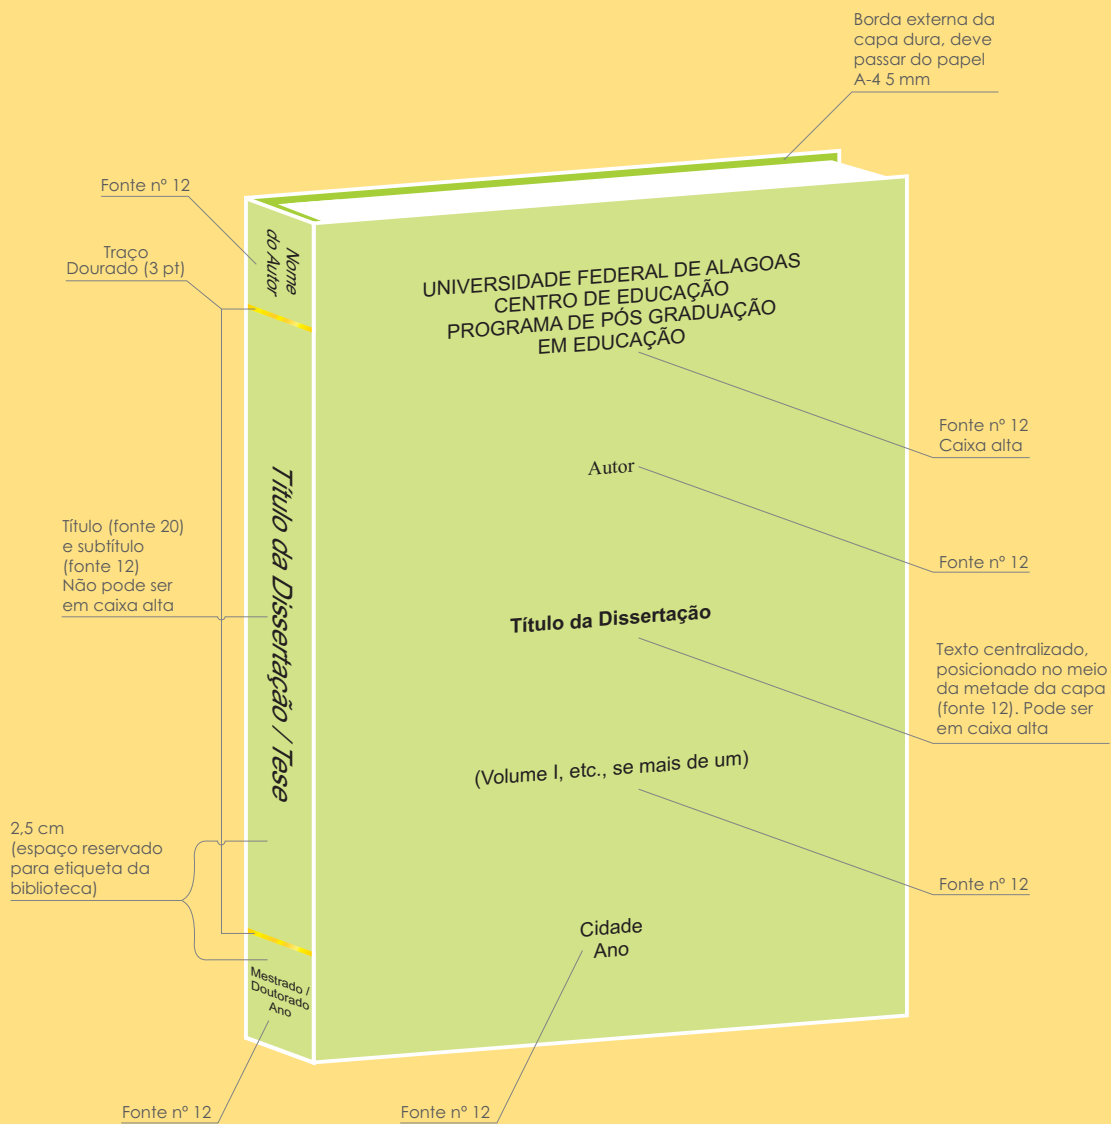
Borda externa da capa dura, deve passar do papel A-4 5 mm

Fonte nº 12

Nome do Autor

Traço Dourado (3 pt)

UNIVERSIDADE FEDERAL DE ALAGOAS
CENTRO DE EDUCAÇÃO
PROGRAMA DE PÓS GRADUAÇÃO
EM EDUCAÇÃO

Fonte nº 12
Caixa alta

Autor

Fonte nº 12

Título (fonte 20) e subtítulo (fonte 12) Não pode ser em caixa alta

Título da Dissertação / Tese

Título da Dissertação

Texto centralizado, posicionado no meio da metade da capa (fonte 12). Pode ser em caixa alta

(Volume I, etc., se mais de um)

2,5 cm (espaço reservado para etiqueta da biblioteca)

Fonte nº 12

Cidade
Ano

Mestrado / Doutorado Ano

Fonte nº 12

Fonte nº 12